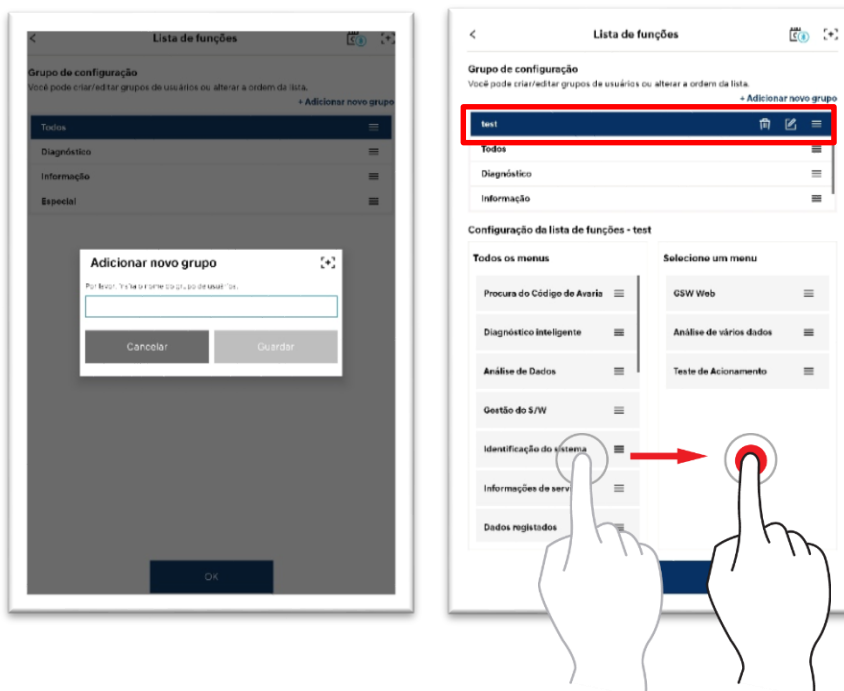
Lista de funções

Grupo de configuração
Você pode criar/editar grupos de usuários ou alterar a ordem da lista.
+ Adicionar novo grupo

Todos
Diagnóstico
Informação
Especial

Adicionar novo grupo
Por favor, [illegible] o nome do grupo de usuários.
Cancelar
Guardar

OK

Lista de funções

Grupo de configuração
Você pode criar/editar grupos de usuários ou alterar a ordem da lista.
+ Adicionar novo grupo

test
Todos
Diagnóstico
Informação

Configuração da lista de funções - test

Todos os menus
Procura do Código de Avaria
Diagnóstico inteligente
Análise de Dados
Gestão do S/W
Identificação do sistema
Informações de serv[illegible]
Dados registados

Selecione um menu
GSW Web
Análise de vários dados
Teste de Acionamento